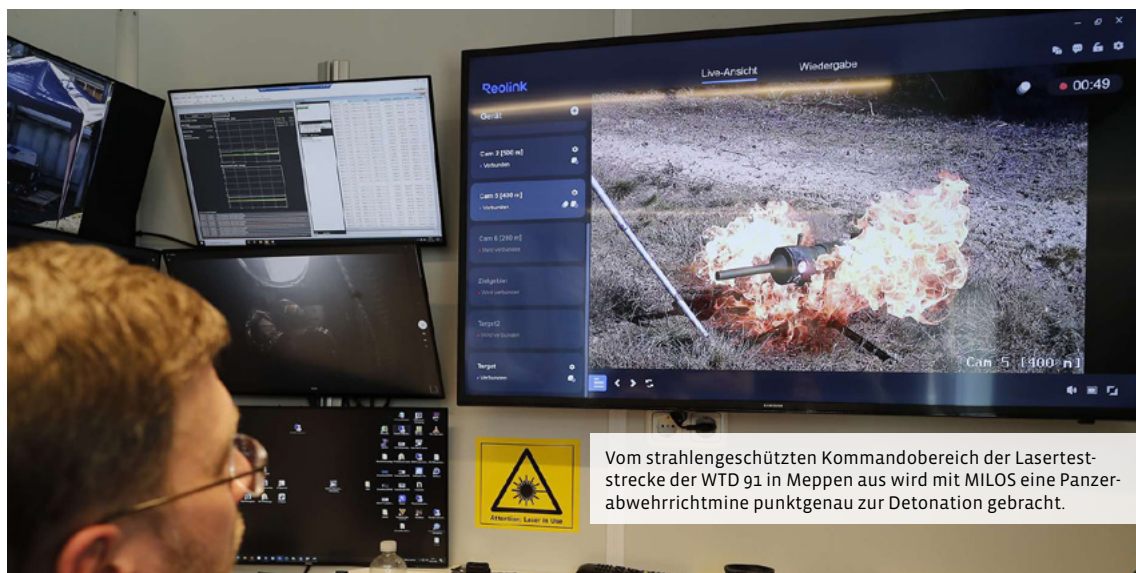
Reolink

Live-Ansicht

Wiedergabe

00:49

Gerät

Cam 3 [500 m]
• Verbunden

Cam 5 [400 m]
• Verbunden

Cam 6 [200 m]
• Nicht verbunden

Zielgebiet
• Nicht verbunden

Target2
• Nicht verbunden

Target
• Verbunden

Cam 5 [400 m]

Attention: Laser in Use

Vom strahlengeschützten Kommandobereich der Laserteststrecke der WTD 91 in Meppen aus wird mit MILOS eine Panzerabwehrrichtmine punktgenau zur Detonation gebracht.